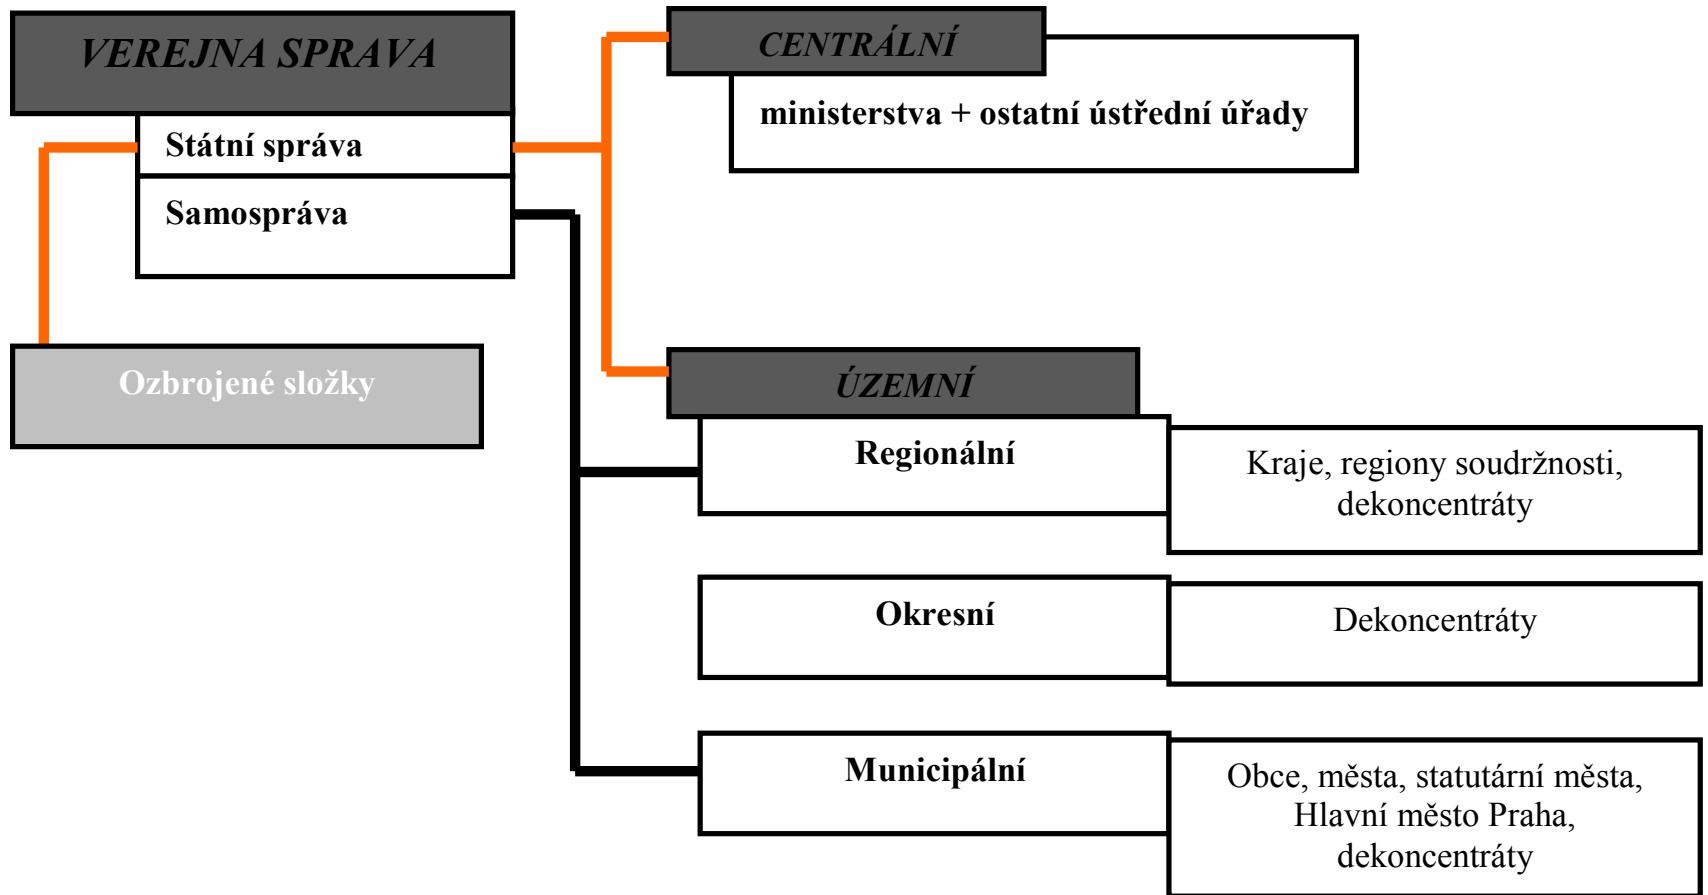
VEREJNA SPRAVA

Státní správa

Samospráva

Ozbrojené složky

CENTRÁLNÍ

ministerstva + ostatní ústřední úřady

ÚZEMNÍ

Regionální

Kraje, regiony soudržnosti, dekoncentráty

Okresní

Dekoncentráty

Municipální

Obce, města, statutární města, Hlavní město Praha, dekoncentráty